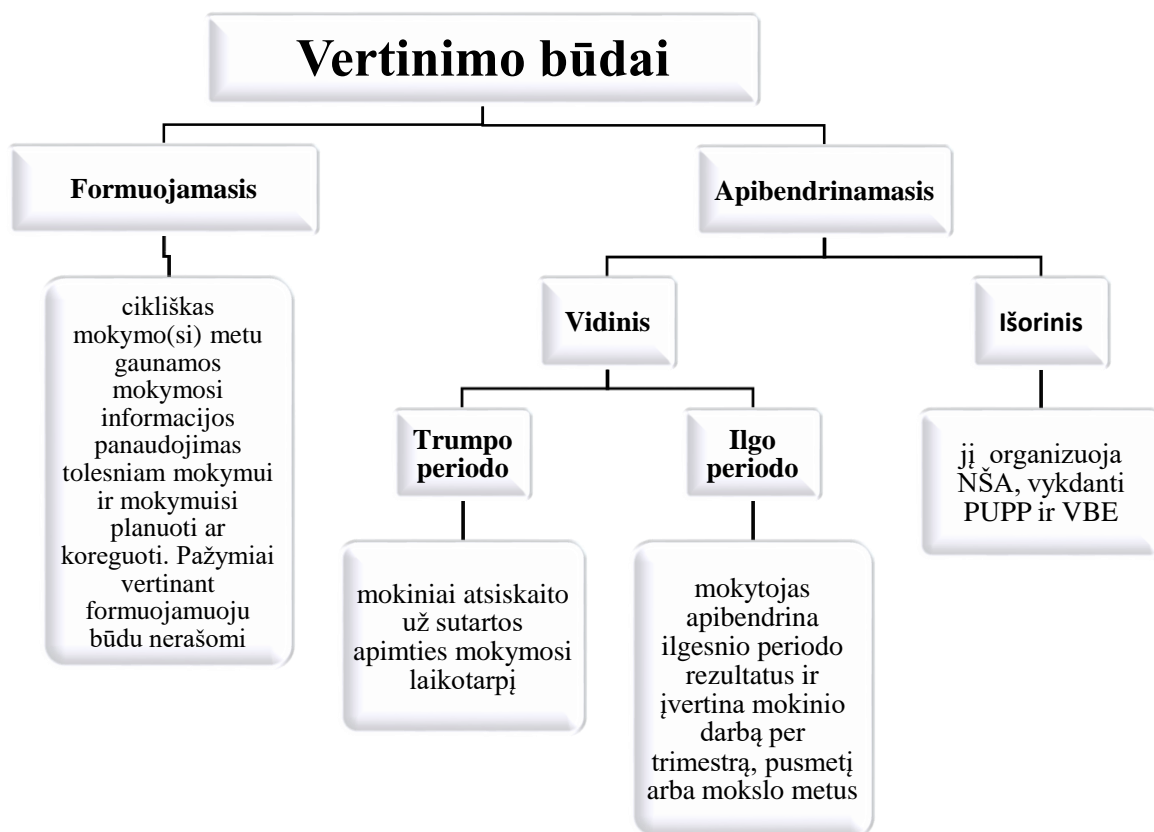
Vertinimo būdai

Formuojamasis

cikliškas mokymo(si) metu gaunamos mokymosi informacijos panaudojimas tolesniam mokymui ir mokymuisi planuoti ar koreguoti. Pažymiai vertinant formuojamuoju būdu nerašomi

Apibendrinamasis

Vidinis

Trumpo periodo

mokiniai atsiskaito už sutartos apimties mokymosi laikotarpį

Ilgo periodo

mokytojas apibendrina ilgesnio periodo rezultatus ir įvertina mokinio darbą per trimestrą, pusmetį arba mokslo metus

Išorinis

jį organizuoja NŠA, vykdanti PUPP ir VBE